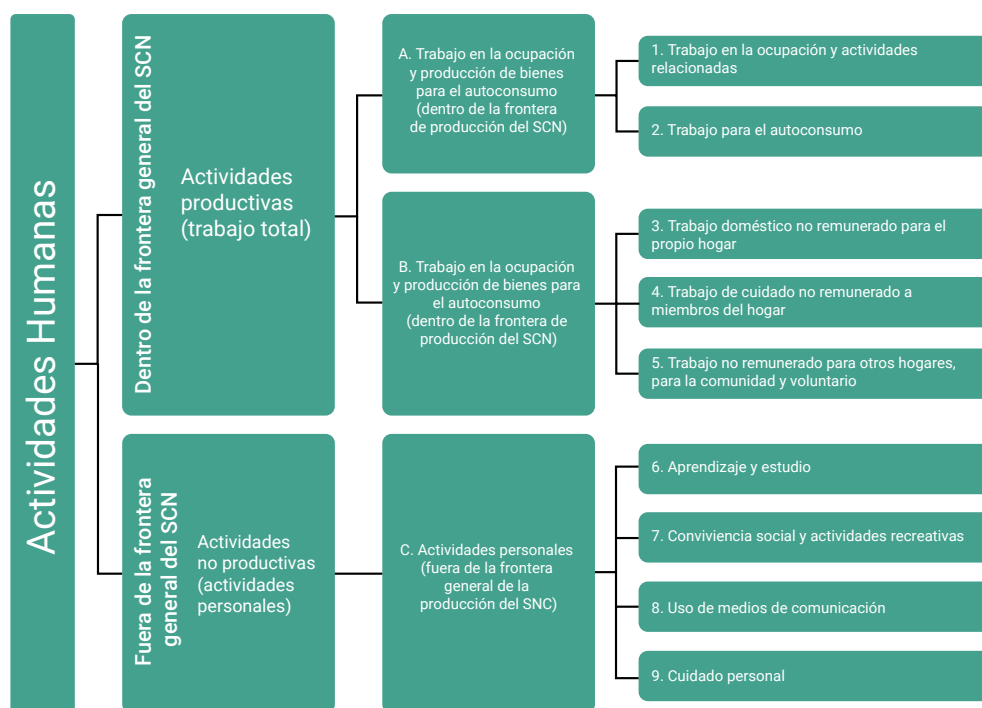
Actividades Humanas

Dentro de la frontera general del SCN

Actividades productivas (trabajo total)

A. Trabajo en la ocupación y producción de bienes para el autoconsumo (dentro de la frontera de producción del SCN)

1. Trabajo en la ocupación y actividades relacionadas

2. Trabajo para el autoconsumo

B. Trabajo en la ocupación y producción de bienes para el autoconsumo (dentro de la frontera de producción del SCN)

3. Trabajo doméstico no remunerado para el propio hogar

4. Trabajo de cuidado no remunerado a miembros del hogar

5. Trabajo no remunerado para otros hogares, para la comunidad y voluntario

Fuera de la frontera general del SCN

Actividades no productivas (actividades personales)

C. Actividades personales (fuera de la frontera general de la producción del SNC)

6. Aprendizaje y estudio

7. Convivencia social y actividades recreativas

8. Uso de medios de comunicación

9. Cuidado personal